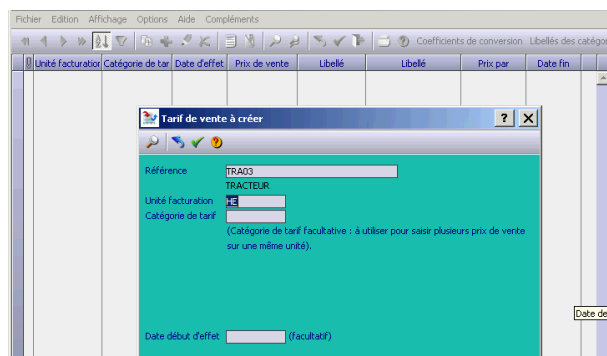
Fichier Edition Affichage Options Aide Compléments

Coefficients de conversion Libellés des catégo

| Unité facturation | Catégorie de tar | Date d'effet | Prix de vente | Libellé | Libellé | Prix par | Date fin |
|---|---|---|---|---|---|---|---|

Tarif de vente à créer

?

Référence TRA03

TRACTEUR

Unité facturation HE

Catégorie de tarif

(Catégorie de tarif facultative : à utiliser pour saisir plusieurs prix de vente sur une même unité).

Date début d'effet (facultatif)

Date de